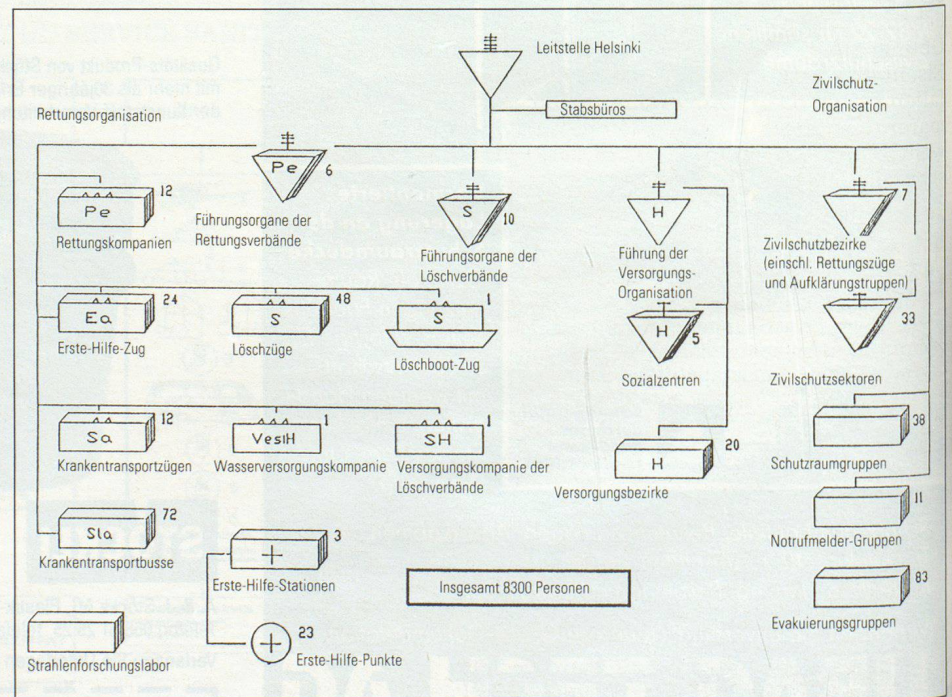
Leitstelle Helsinki

Stabsbüros

Rettungsorganisation

Zivilschutz-Organisation

Pe 6
Führungsorgane der Rettungsverbände

Pe 12
Rettungskompanien

S 10
Führungsorgane der Löschverbände

H
Führung der Versorgungs-Organisation

7
Zivilschutzbezirke (einschl. Rettungszüge und Aufklärungstruppen)

Ea 24
Erste-Hilfe-Zug

S 48
Löschzüge

S 1
Löschboot-Zug

H 5
Sozialzentren

33
Zivilschutzsektoren

Sa 12
Krankentransportzügen

VeslH 1
Wasserversorgungskompanie

SH 1
Versorgungskompanie der Löschverbände

H 20
Versorgungsbezirke

38
Schutzraumgruppen

11
Notrufmelder-Gruppen

Sla 72
Krankentransportbusse

+ 3
Erste-Hilfe-Stationen

Insgesamt 8300 Personen

83
Evakuierungsgruppen

+ 23
Erste-Hilfe-Punkte

Strahlenforschungslabor